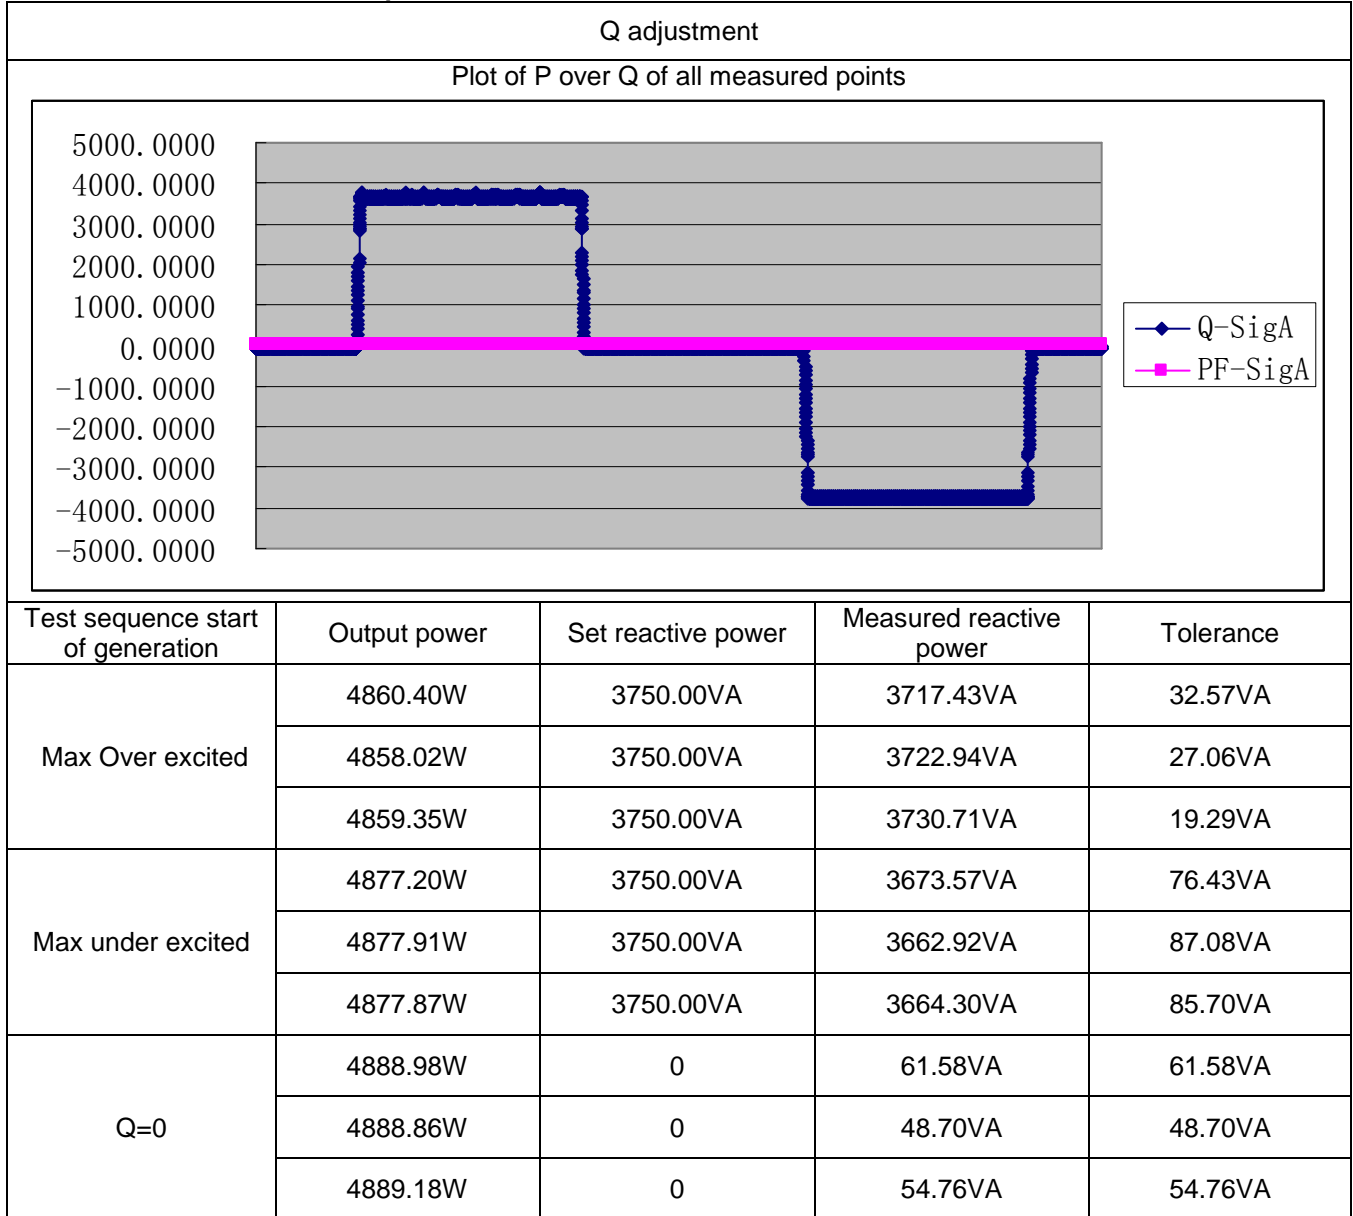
Q adjustment

Plot of P over Q of all measured points

5000.0000
4000.0000
3000.0000
2000.0000
1000.0000
0.0000
-1000.0000
-2000.0000
-3000.0000
-4000.0000
-5000.0000

Q-SigA
PF-SigA

| Test sequence start of generation | Output power | Set reactive power | Measured reactive power | Tolerance |
|---|---|---|---|---|
| Max Over excited | 4860.40W | 3750.00VA | 3717.43VA | 32.57VA |
| | 4858.02W | 3750.00VA | 3722.94VA | 27.06VA |
| | 4859.35W | 3750.00VA | 3730.71VA | 19.29VA |
| Max under excited | 4877.20W | 3750.00VA | 3673.57VA | 76.43VA |
| | 4877.91W | 3750.00VA | 3662.92VA | 87.08VA |
| | 4877.87W | 3750.00VA | 3664.30VA | 85.70VA |
| Q=0 | 4888.98W | 0 | 61.58VA | 61.58VA |
| | 4888.86W | 0 | 48.70VA | 48.70VA |
| | 4889.18W | 0 | 54.76VA | 54.76VA |